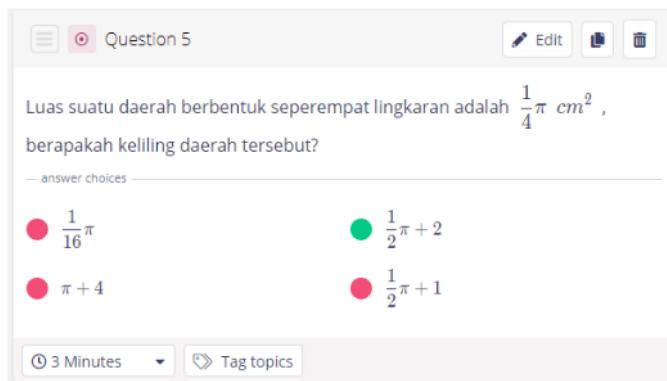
Question 5

Edit

Luas suatu daerah berbentuk seperempat lingkaran adalah $\frac{1}{4}\pi\ cm^2$ , berapakah keliling daerah tersebut?

answer choices

$\frac{1}{16}\pi$

$\frac{1}{2}\pi+2$

$\pi+4$

$\frac{1}{2}\pi+1$

3 Minutes

Tag topics